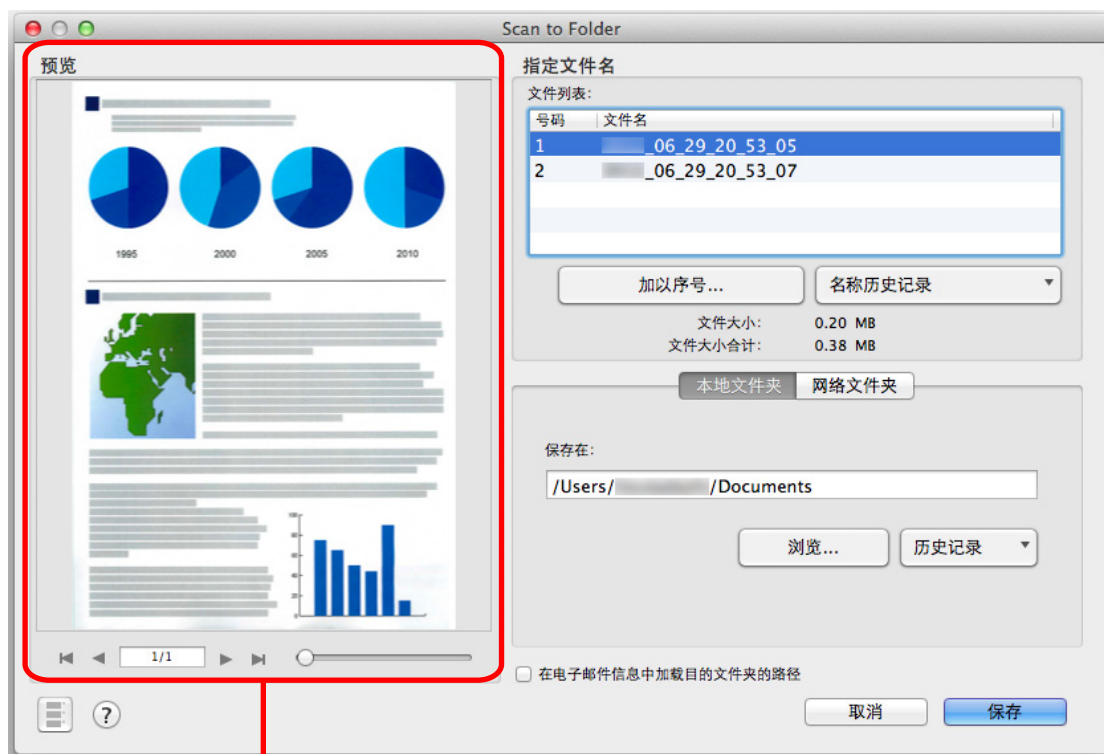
Scan to Folder

预览

1995 2000 2005 2010

1/1

指定文件名

文件列表:

| 号码 | 文件名 |
|---|---|
| 1 | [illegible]_06_29_20_53_05 |
| 2 | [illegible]_06_29_20_53_07 |

加以序号...

名称历史记录

文件大小: 0.20 MB

文件大小合计: 0.38 MB

本地文件夹

网络文件夹

保存在:

/Users/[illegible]/Documents

浏览...

历史记录

在电子邮件信息中加载目的文件夹的路径

?

取消

保存